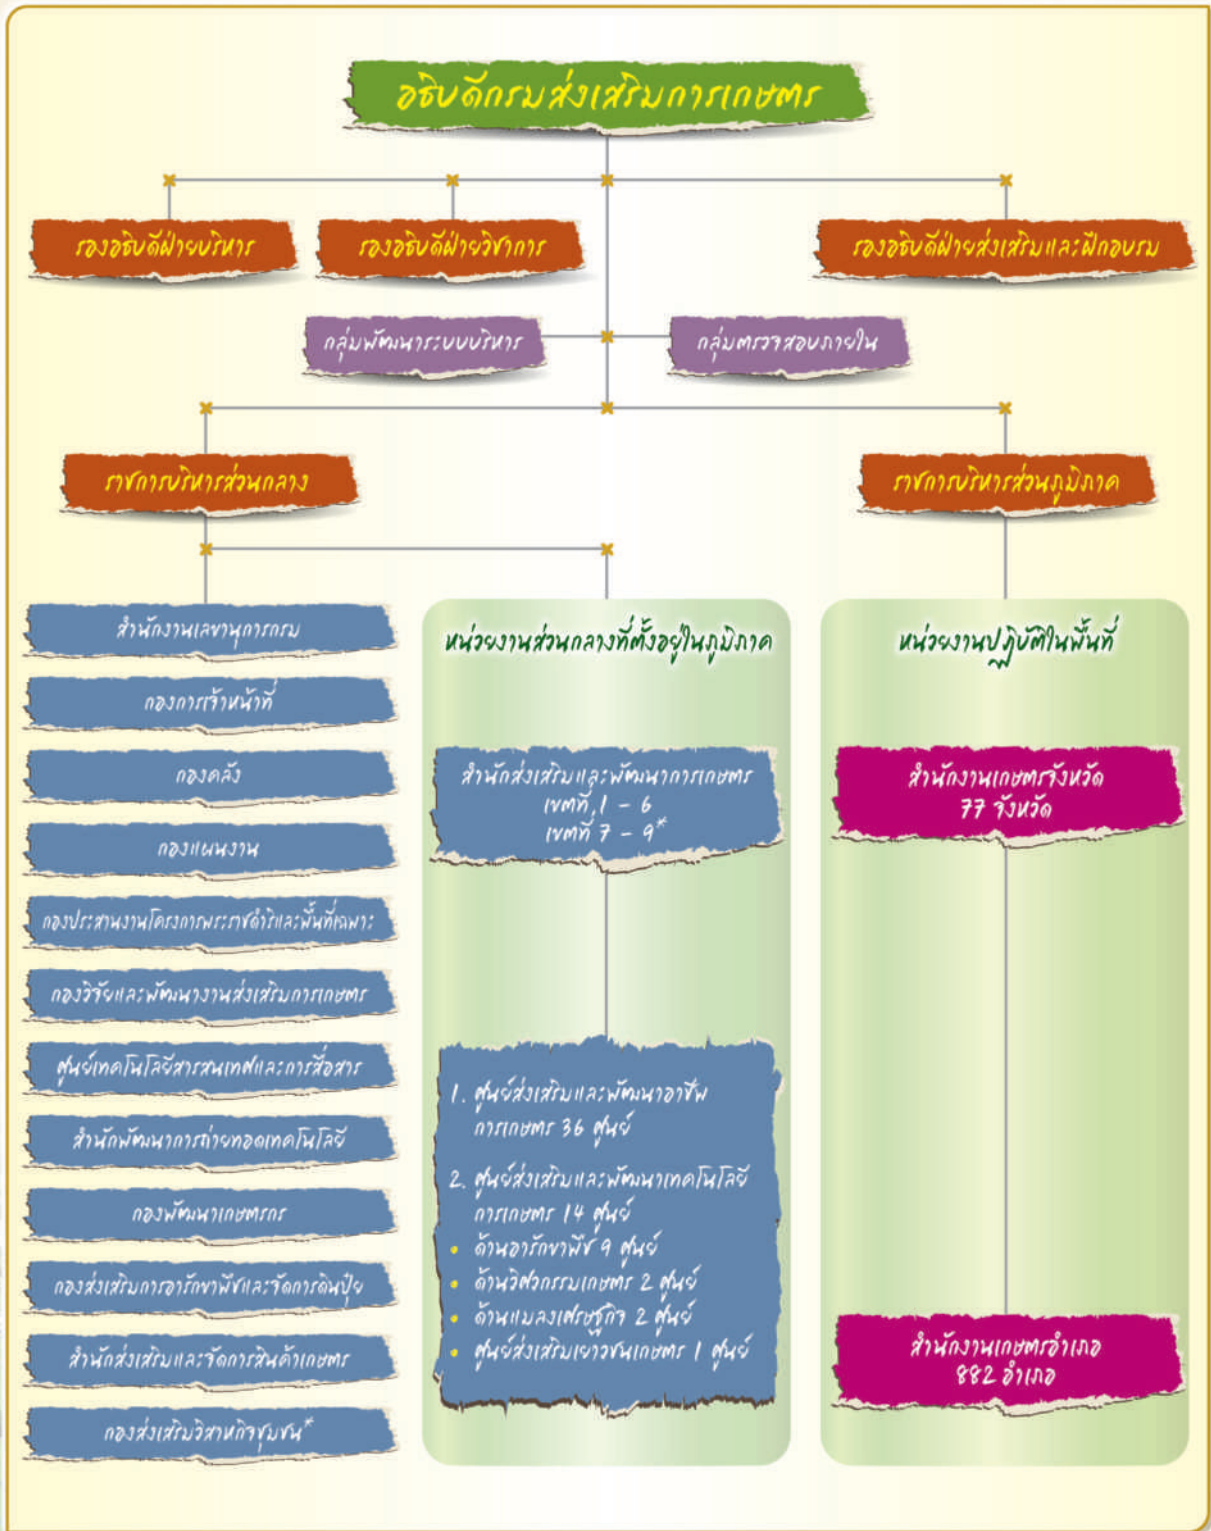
อธิบดีกรมส่งเสริมการเกษตร

รองอธิบดีฝ่ายบริหาร

รองอธิบดีฝ่ายวิชาการ

รองอธิบดีฝ่ายส่งเสริมและฝึกอบรม

กลุ่มพัฒนาระบบบริหาร

กลุ่มตรวจสอบภายใน

ราชการบริหารส่วนกลาง

ราชการบริหารส่วนภูมิภาค

สำนักงานเลขานุการกรม

กองการเจ้าหน้าที่

กองคลัง

กองแผนงาน

กองประสานงานโครงการพระราชดำริและพื้นที่เฉพาะ

กองวิจัยและพัฒนางานส่งเสริมการเกษตร

ศูนย์เทคโนโลยีสารสนเทศและการสื่อสาร

สำนักพัฒนาการถ่ายทอดเทคโนโลยี

กองพัฒนาเกษตรกร

กองส่งเสริมการอารักขาพืชและจัดการดินปุ๋ย

สำนักส่งเสริมและจัดการสินค้าเกษตร

กองส่งเสริมวิสาหกิจชุมชน*

หน่วยงานส่วนกลางที่ตั้งอยู่ในภูมิภาค

สำนักส่งเสริมและพัฒนาการเกษตร
เขตที่ 1 – 6
เขตที่ 7 – 9*

1. ศูนย์ส่งเสริมและพัฒนาอาชีพการเกษตร 36 ศูนย์

2. ศูนย์ส่งเสริมและพัฒนาเทคโนโลยีการเกษตร 14 ศูนย์
• ด้านอารักขาพืช 9 ศูนย์
• ด้านวิศวกรรมเกษตร 2 ศูนย์
• ด้านแมลงเศรษฐกิจ 2 ศูนย์
• ศูนย์ส่งเสริมเยาวชนเกษตร 1 ศูนย์

หน่วยงานปฏิบัติในพื้นที่

สำนักงานเกษตรจังหวัด
77 จังหวัด

สำนักงานเกษตรอำเภอ
882 อำเภอ